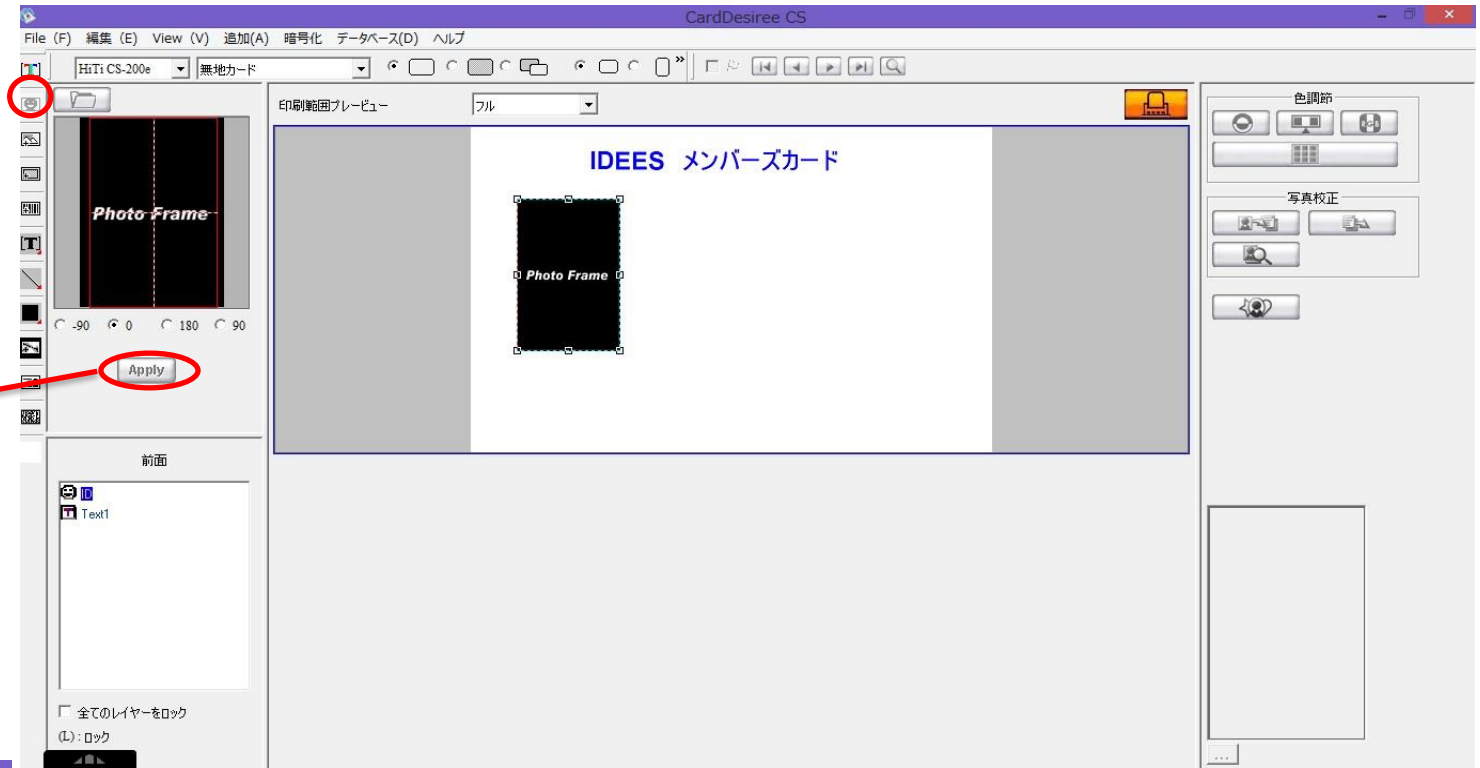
CardDesiree CS

File (F) 編集 (E) View (V) 追加(A) 暗号化 データベース(D) ヘルプ

HiTi CS-200e 無地カード

Photo Frame

-90 0 180 90

Apply

印刷範囲プレービュー フル

IDEES メンバーズカード

Photo Frame

色調節

写真校正

前面

ID
Text1

全てのレイヤーをロック
(L) : ロック

...